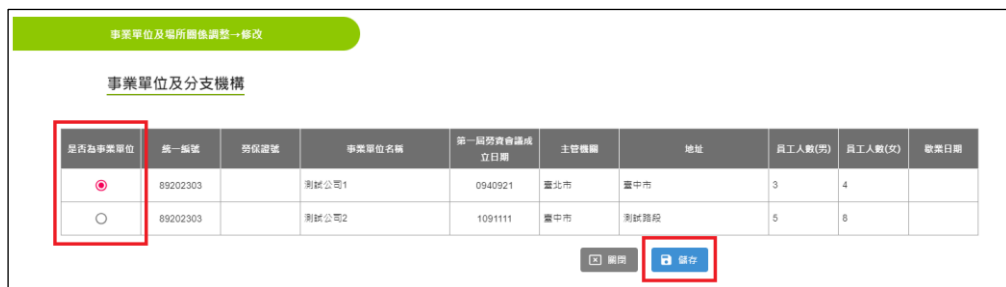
事業單位及場所關係調整→修改

事業單位及分支機構

| 是否為事業單位 | 統一編號 | 勞保證號 | 事業單位名稱 | 第一屆勞資會議成立日期 | 主管機關 | 地址 | 員工人數(男) | 員工人數(女) | 歇業日期 |
|---|---|---|---|---|---|---|---|---|---|
| ◉ | 89202303 | | 測試公司1 | 0940921 | 臺北市 | 臺中市 | 3 | 4 | |
| ○ | 89202303 | | 測試公司2 | 1091111 | 臺中市 | 測試路段 | 5 | 8 | |

關閉 儲存